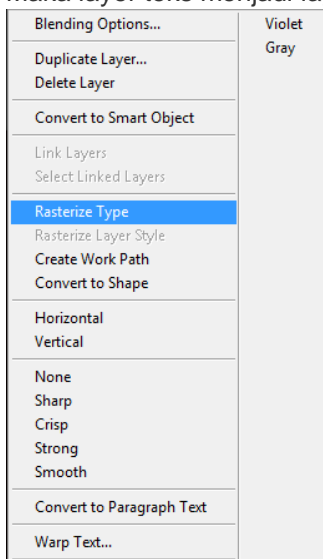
maka layer teks menjadi la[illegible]

Blending Options...

Duplicate Layer...
Delete Layer

Convert to Smart Object

Link Layers
Select Linked Layers

Rasterize Type
Rasterize Layer Style
Create Work Path
Convert to Shape

Horizontal
Vertical

None
Sharp
Crisp
Strong
Smooth

Convert to Paragraph Text

Warp Text...

Violet
Gray